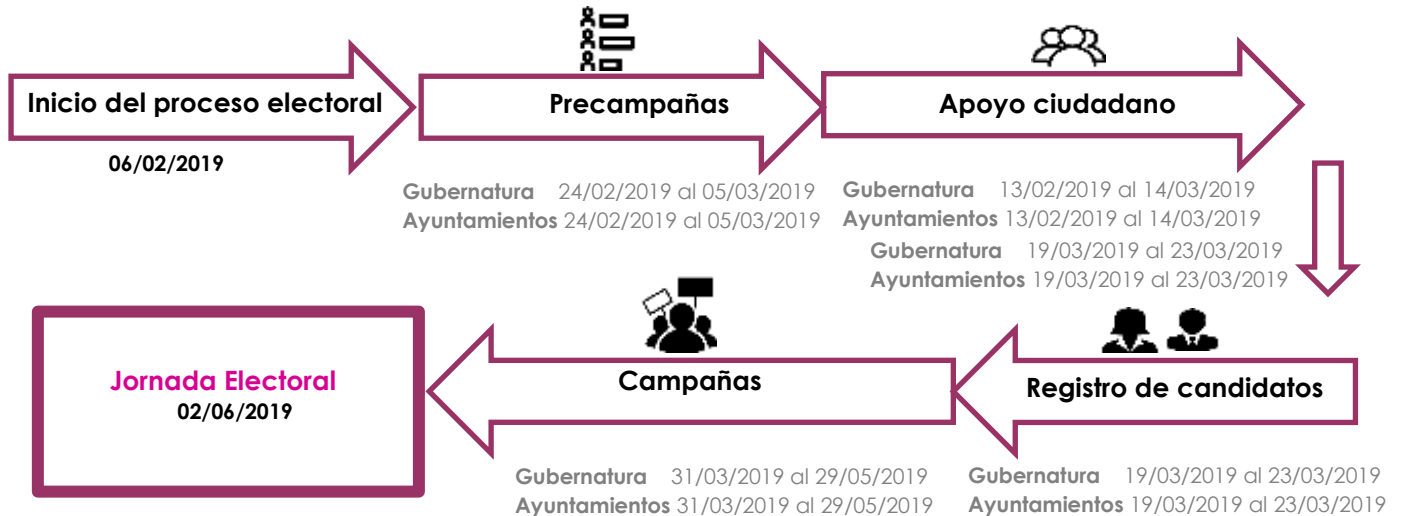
Inicio del proceso electoral

06/02/2019

Precampañas

Gubernatura 24/02/2019 al 05/03/2019
Ayuntamientos 24/02/2019 al 05/03/2019

Apoyo ciudadano

Gubernatura 13/02/2019 al 14/03/2019
Ayuntamientos 13/02/2019 al 14/03/2019

Gubernatura 19/03/2019 al 23/03/2019
Ayuntamientos 19/03/2019 al 23/03/2019

Registro de candidatos

Gubernatura 19/03/2019 al 23/03/2019
Ayuntamientos 19/03/2019 al 23/03/2019

Campañas

Gubernatura 31/03/2019 al 29/05/2019
Ayuntamientos 31/03/2019 al 29/05/2019

Jornada Electoral
02/06/2019